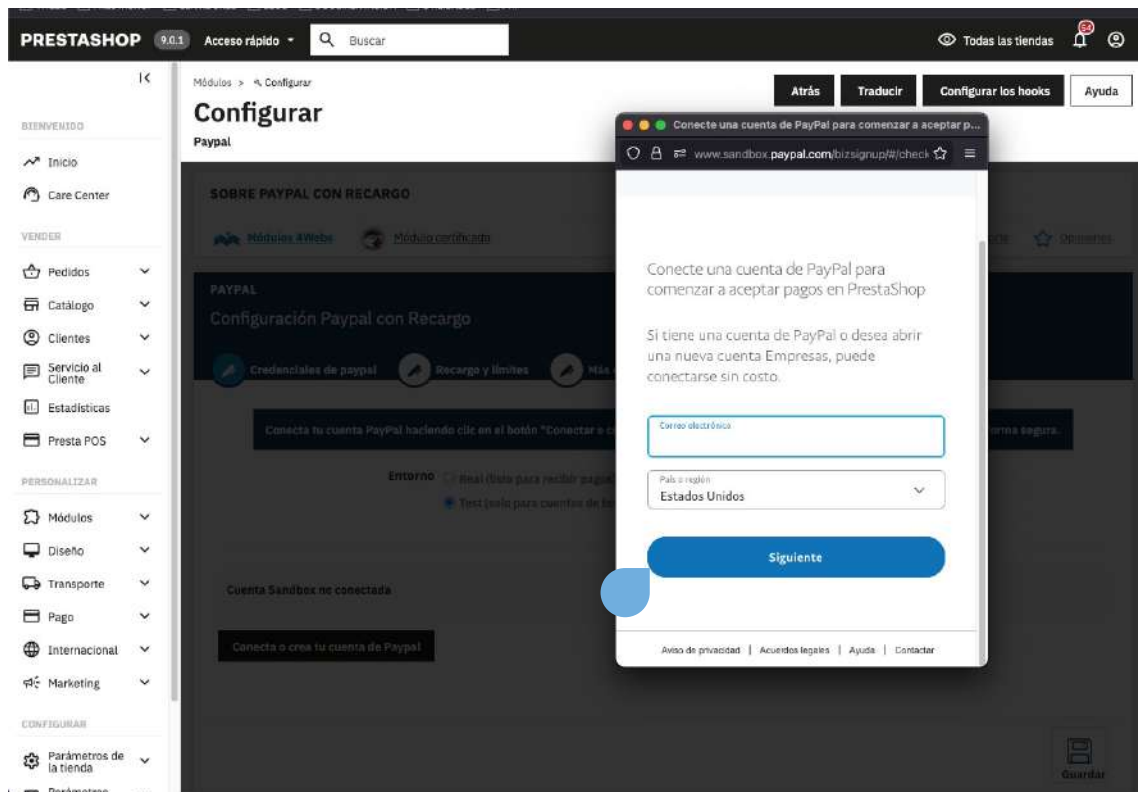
PRESTASHOP 9.0.1 Acceso rápido Buscar

Todas las tiendas 50

Módulos > Configurar

Configurar

Paypal

Atrás Traducir Configurar los hooks Ayuda

BIENVENIDO

Inicio

Care Center

VENDER

Pedidos

Catálogo

Clientes

Servicio al Cliente

Estadísticas

Presta POS

PERSONALIZAR

Módulos

Diseño

Transporte

Pago

Internacional

Marketing

CONFIGURAR

Parámetros de la tienda

SOBRE PAYPAL CON RECARGO

Módulos 4Webs Módulo certificado

Opiniones

PAYPAL

Configuración Paypal con Recargo

Credenciales de paypal Recargo y límites Más

Conecta tu cuenta PayPal haciendo clic en el botón "Conectar o c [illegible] forma segura.

Entorno Real (Solo para recibir pagos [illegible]

Test (solo para cuentas de te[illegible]

Cuenta Sandbox no conectada

Conecta o crea tu cuenta de Paypal

Guardar

Conecte una cuenta de PayPal para comenzar a aceptar p...

www.sandbox.paypal.com/bizsignup/#/check

Conecte una cuenta de PayPal para comenzar a aceptar pagos en PrestaShop

Si tiene una cuenta de PayPal o desea abrir una nueva cuenta Empresas, puede conectarse sin costo.

Correo electrónico

País o región

Estados Unidos

Siguiente

Aviso de privacidad | Acuerdos legales | Ayuda | Contactar